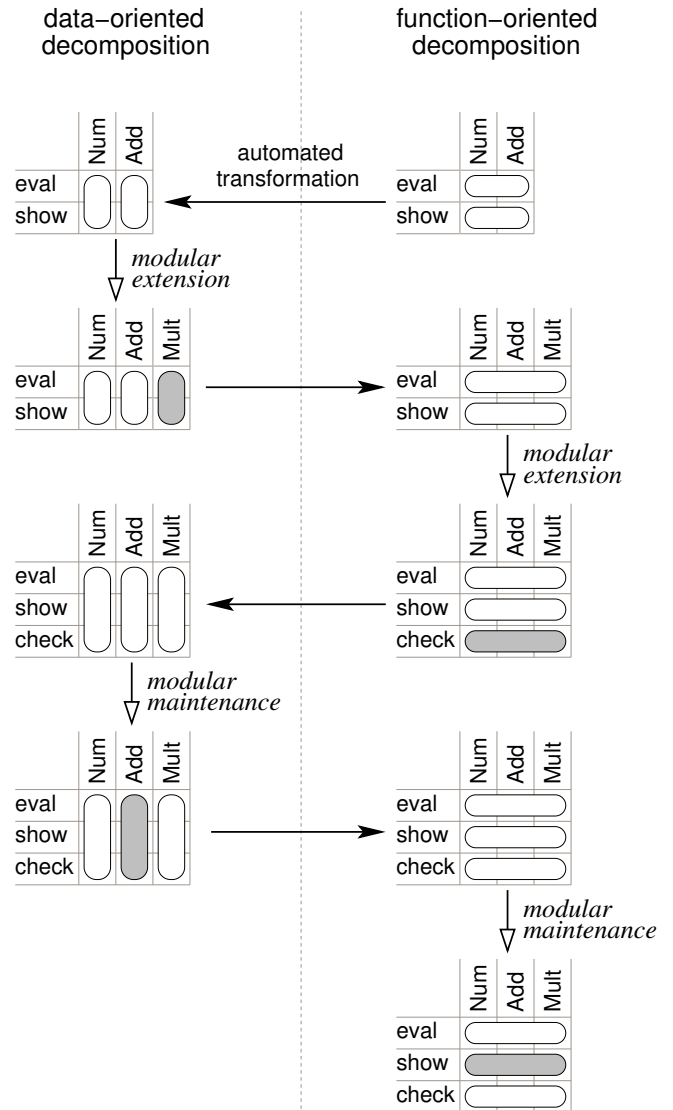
data−oriented decomposition

function−oriented decomposition

Num Add
eval
show

automated transformation

Num Add
eval
show

modular extension

Num Add Mult
eval
show

Num Add Mult
eval
show

modular extension

Num Add Mult
eval
show
check

Num Add Mult
eval
show
check

modular maintenance

Num Add Mult
eval
show
check

Num Add Mult
eval
show
check

modular maintenance

Num Add Mult
eval
show
check